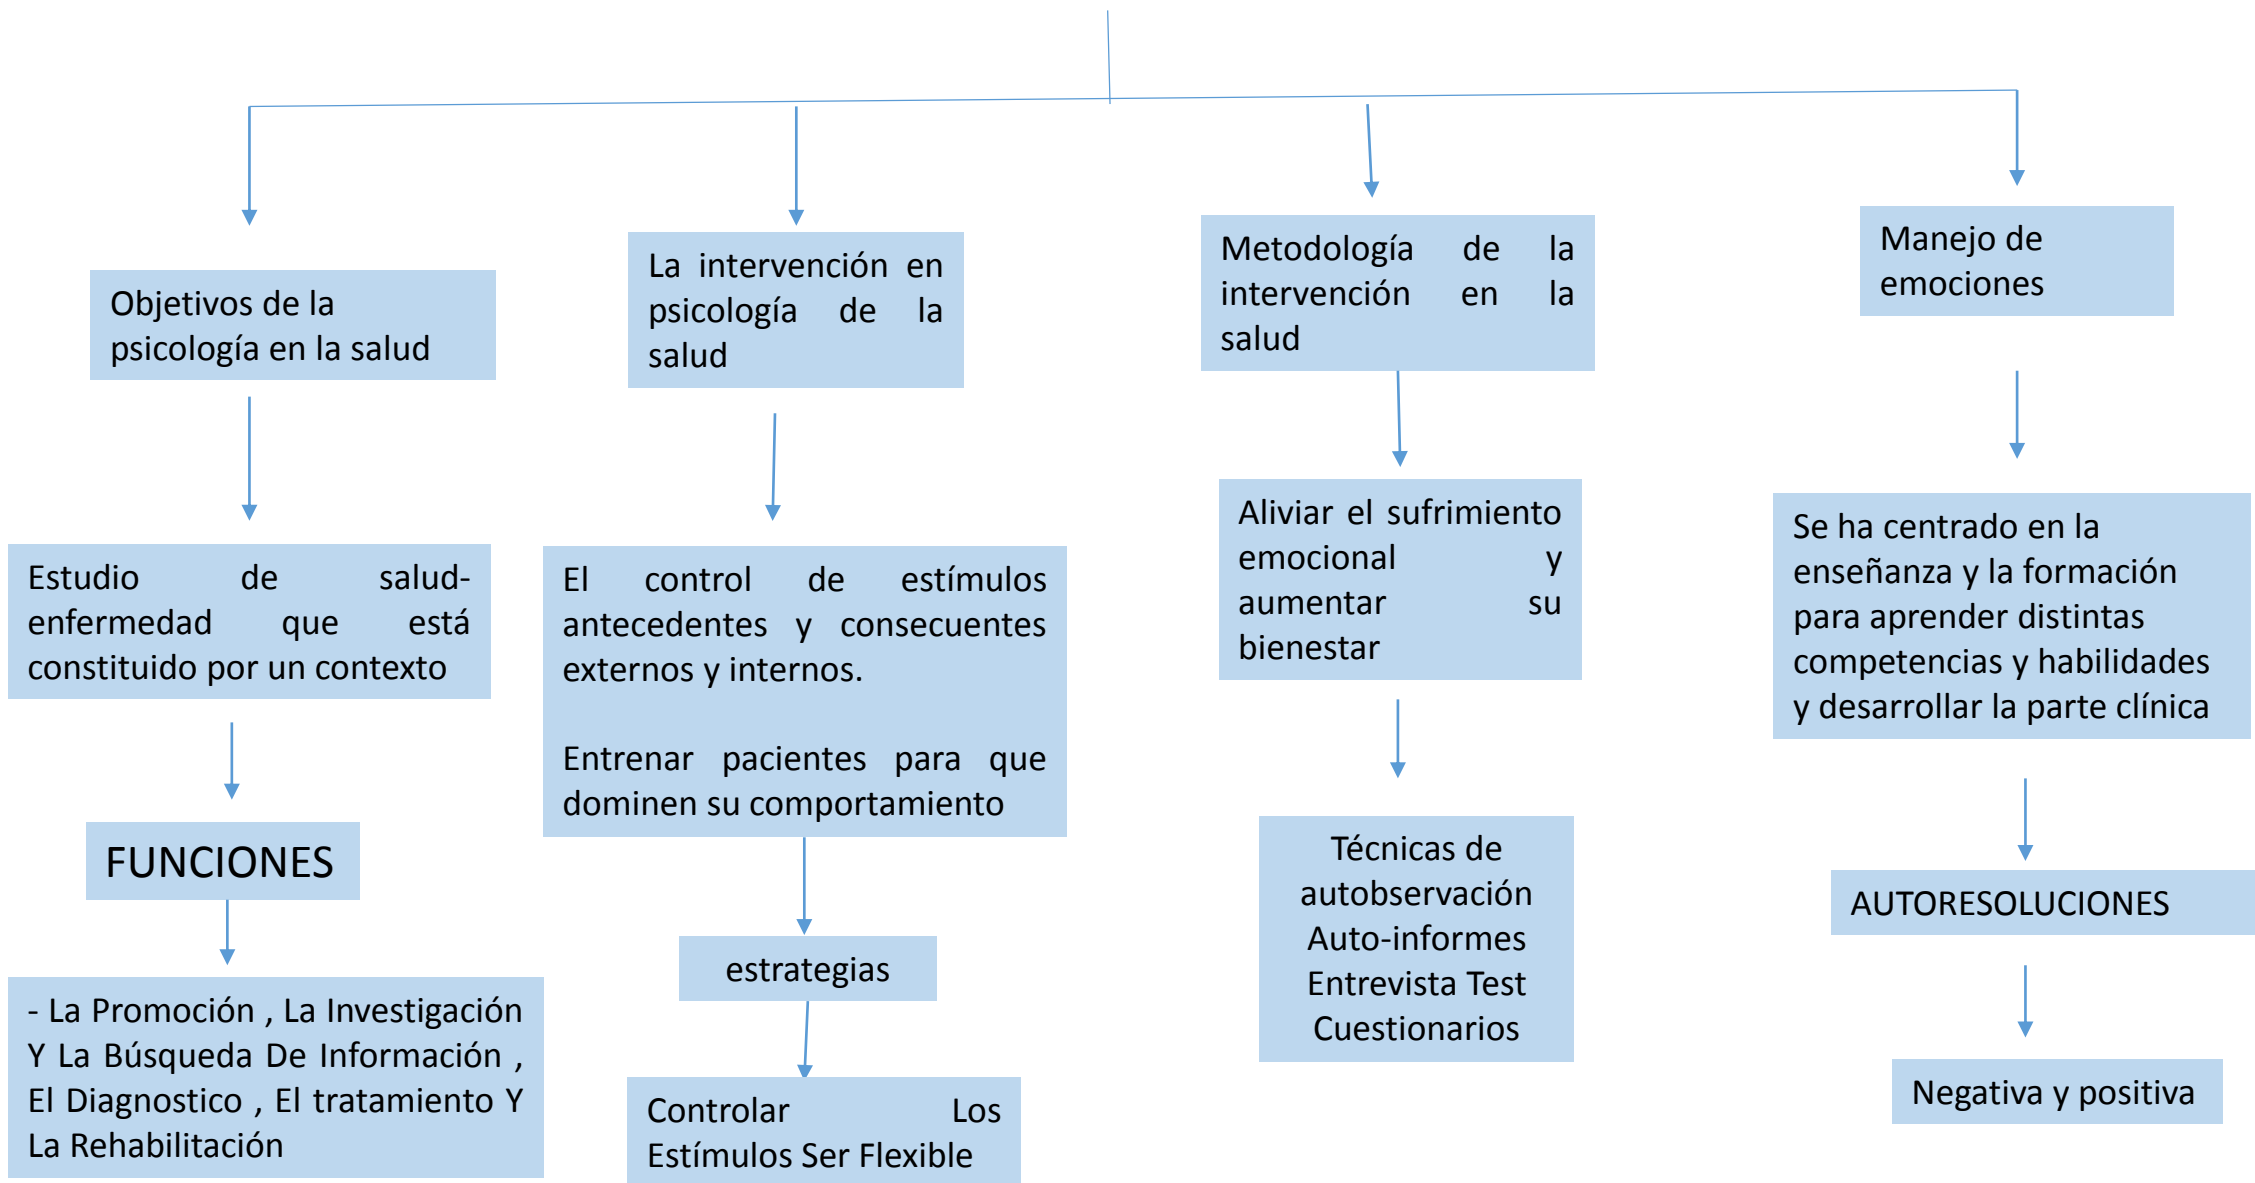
Objetivos de la psicología en la salud

Estudio de salud-enfermedad que está constituido por un contexto

FUNCIONES

- La Promoción , La Investigación Y La Búsqueda De Información , El Diagnostico , El tratamiento Y La Rehabilitación

La intervención en psicología de la salud

El control de estímulos antecedentes y consecuentes externos y internos.

Entrenar pacientes para que dominen su comportamiento

estrategias

Controlar Los Estímulos Ser Flexible

Metodología de la intervención en la salud

Aliviar el sufrimiento emocional y aumentar su bienestar

Técnicas de autobservación Auto-informes Entrevista Test Cuestionarios

Manejo de emociones

Se ha centrado en la enseñanza y la formación para aprender distintas competencias y habilidades y desarrollar la parte clínica

AUTORESOLUCIONES

Negativa y positiva